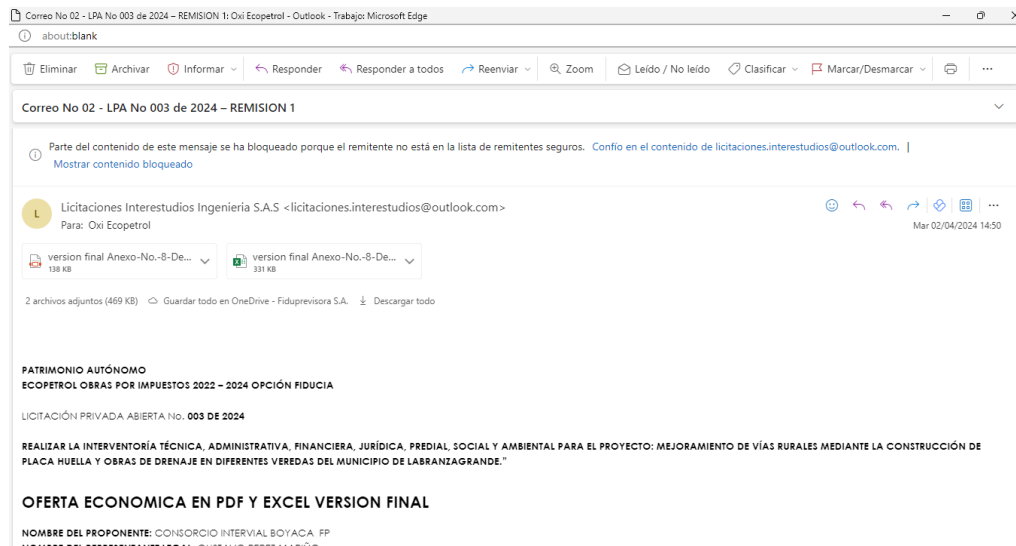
Correo No 02 - LPA No 003 de 2024 – REMISION 1: Oxi Ecopetrol - Outlook - Trabajo: Microsoft Edge

about:blank

Eliminar Archivar Informar Responder Responder a todos Reenviar Zoom Leído / No leído Clasificar Marcar/Desmarcar

Correo No 02 - LPA No 003 de 2024 – REMISION 1

Parte del contenido de este mensaje se ha bloqueado porque el remitente no está en la lista de remitentes seguros. Confío en el contenido de licitaciones.interestudios@outlook.com. | Mostrar contenido bloqueado

L

Licitaciones Interestudios Ingenieria S.A.S <licitaciones.interestudios@outlook.com>
Para: Oxi Ecopetrol

Mar 02/04/2024 14:50

version final Anexo-No.-8-De...
138 KB

version final Anexo-No.-8-De...
331 KB

2 archivos adjuntos (469 KB) Guardar todo en OneDrive - Fiduprevisora S.A. Descargar todo

PATRIMONIO AUTÓNOMO
ECOPETROL OBRAS POR IMPUESTOS 2022 – 2024 OPCIÓN FIDUCIA

LICITACIÓN PRIVADA ABIERTA No. 003 DE 2024

REALIZAR LA INTERVENTORÍA TÉCNICA, ADMINISTRATIVA, FINANCIERA, JURÍDICA, PREDIAL, SOCIAL Y AMBIENTAL PARA EL PROYECTO: MEJORAMIENTO DE VÍAS RURALES MEDIANTE LA CONSTRUCCIÓN DE PLACA HUELLA Y OBRAS DE DRENAJE EN DIFERENTES VEREDAS DEL MUNICIPIO DE LABRANZAGRANDE."

OFERTA ECONOMICA EN PDF Y EXCEL VERSION FINAL

NOMBRE DEL PROPONENTE: CONSORCIO INTERVIAL BOYACA FP
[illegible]